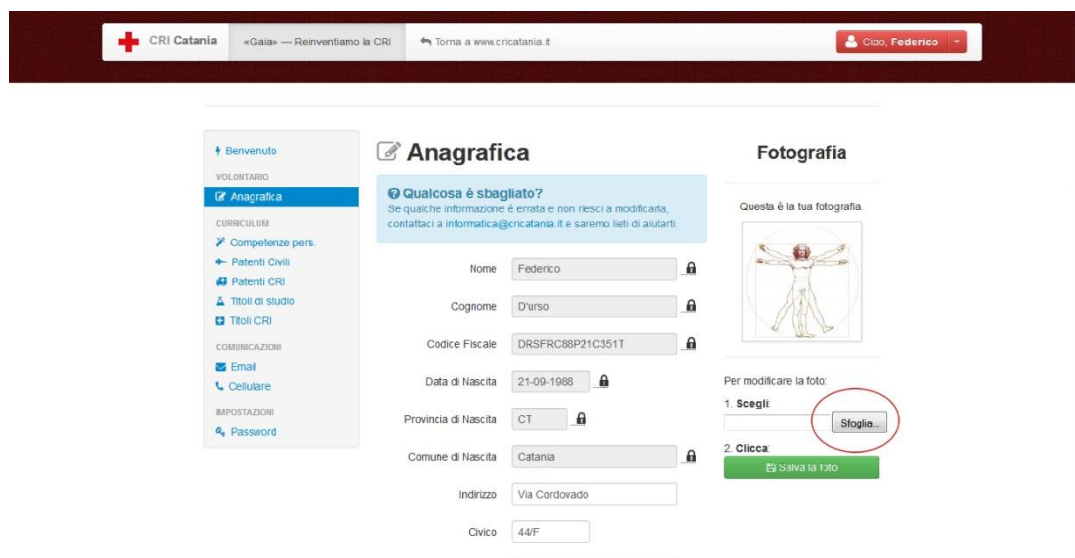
CRI Catania «Gaia» — Reinventiamo la CRI Torna a www.cricatania.it Ciao, Federico

Benvenuto
VOLONTARIO
Anagrafica
CURRICULUM
Competenze pers.
Patenti Civili
Patenti CRI
Titoli di studio
Titoli CRI
COMUNICAZIONI
Email
Cellulare
IMPOSTAZIONI
Password

Anagrafica

Qualcosa è sbagliato?
Se qualche informazione è errata e non riesci a modificarla, contattaci a informatica@cricatania.it e saremo lieti di aiutarti.

| | |
|---|---|
| Nome | Federico |
| Cognome | D'urso |
| Codice Fiscale | DRSFRC88P21C351T |
| Data di Nascita | 21-09-1988 |
| Provincia di Nascita | CT |
| Comune di Nascita | Catania |
| Indirizzo | Via Cordovado |
| Civico | 44/F |

Fotografia

Questa è la tua fotografia.

Per modificare la foto:
1. Scegli:
Sfoglia...
2. Clicca:
Salva la foto